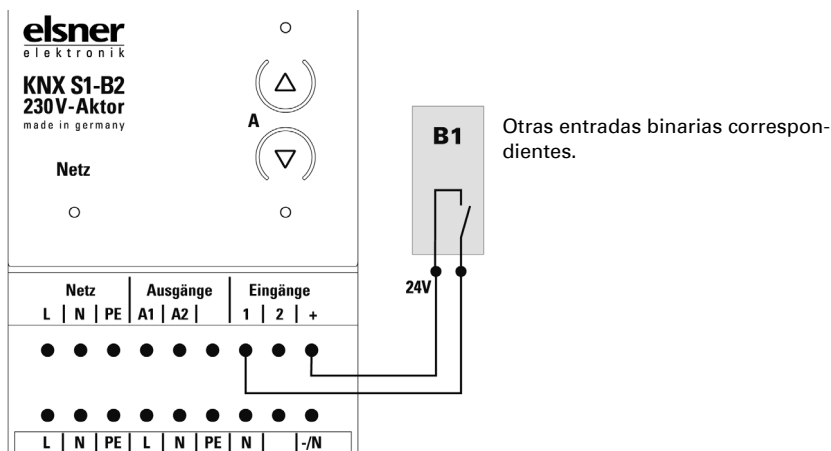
elsner
elektronik
KNX S1-B2
230V-Aktor
made in germany

Netz

A

B1

Otras entradas binarias correspondientes.

24V

Netz | Ausgänge | Eingänge
L | N | PE | A1 | A2 | | 1 | 2 | +

L | N | PE | L | N | PE | N | | -/N